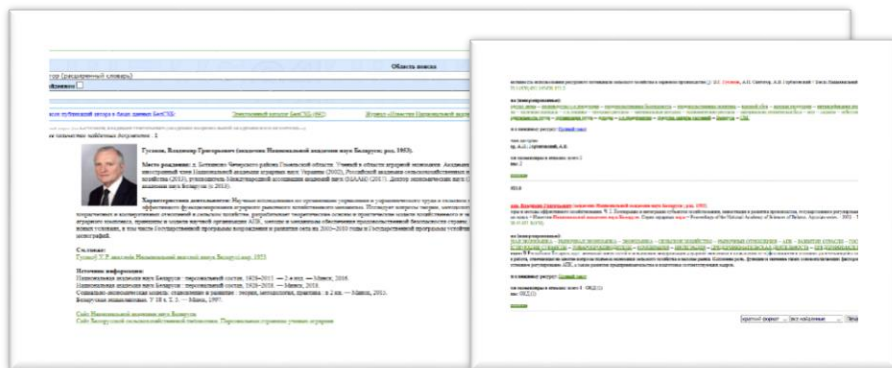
Область поиска

тор (расширенный словарь)

Гусаков, Владимир Григорьевич (академик Национальной академии наук Беларуси; род. 1953).

Место рождения: д. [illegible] района Гомельской области. Ученый в области аграрной экономики. Академик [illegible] иностранный член Национальной академии аграрных наук Украины (2002), Российской академии сельскохозяйственных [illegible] хозяйства (2012), руководитель Международной ассоциации академий наук (МААН) (2017). Доктор экономических наук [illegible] академии наук Беларуси (с 2013).

Характеристика деятельности: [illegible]

Ссылки:
Гусаков, В.Г. академик Национальной академии наук Беларуси, 1953

Источник информации:
Национальная академия наук Беларуси : персональный состав. 1928–2011. — 2-е изд. — Минск, 2016.
Национальная академия наук Беларуси : персональный состав. 1928–2018. — Минск, 2018.
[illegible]
Белорусская энциклопедия. Т. 18, кн. 2, 3. — Минск, 1997.

Сайт Национальной академии наук Беларуси
Сайт Белорусской сельскохозяйственной библиотеки. Персональные страницы ученых-аграриев

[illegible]
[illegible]
2014
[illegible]
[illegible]